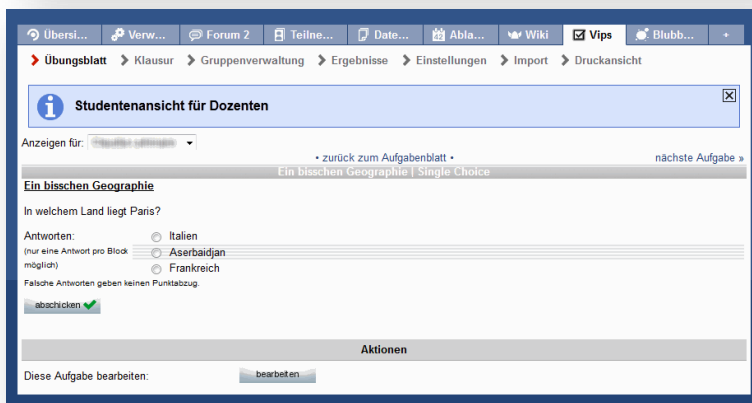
Übersi... Verw... Forum 2 Teilne... Date... Abla... Wiki Vips Blubb... +

Übungsblatt Klausur Gruppenverwaltung Ergebnisse Einstellungen Import Druckansicht

Studentenansicht für Dozenten

Anzeigen für: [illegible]

• zurück zum Aufgabenblatt •

nächste Aufgabe »

Ein bisschen Geographie | Single Choice

Ein bisschen Geographie

In welchem Land liegt Paris?

Antworten:
(nur eine Antwort pro Block möglich)

Italien
Aserbaidjan
Frankreich

Falsche Antworten geben keinen Punktabzug.

abschicken

Aktionen

Diese Aufgabe bearbeiten: bearbeiten